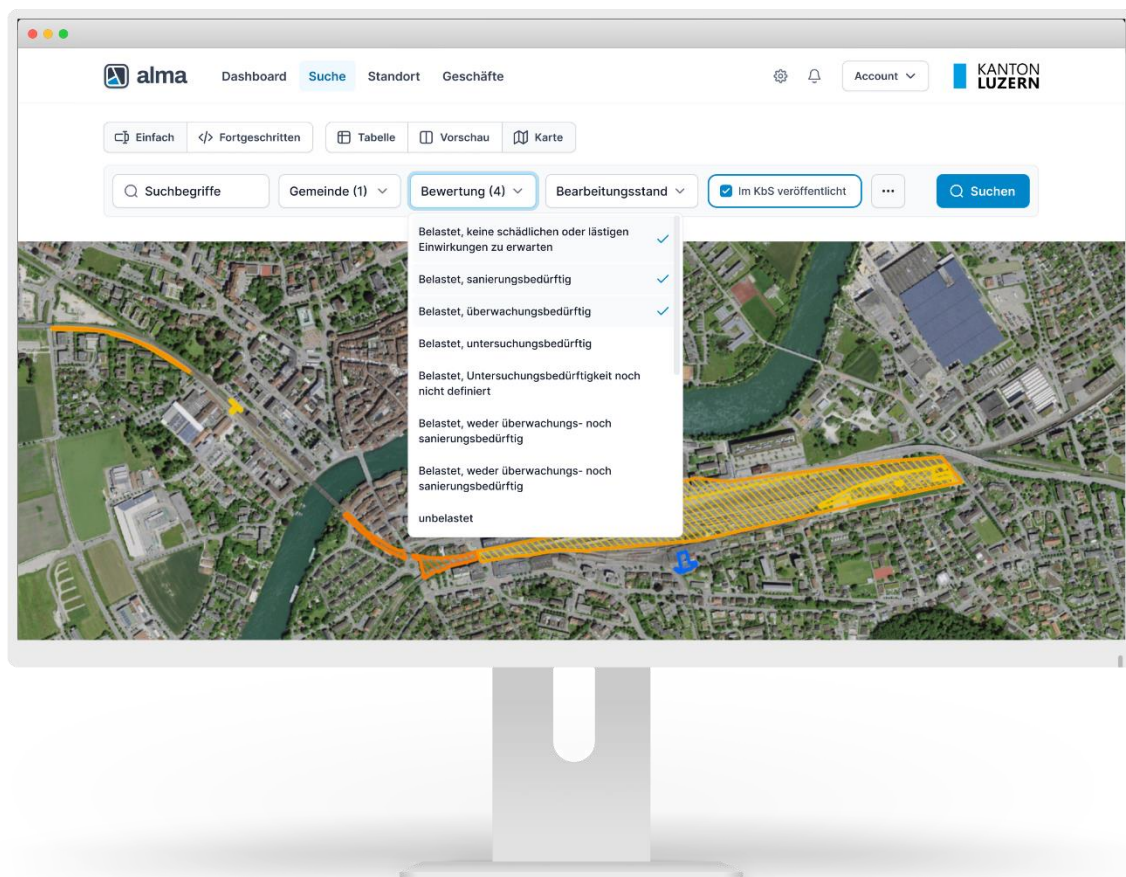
alma Dashboard Suche Standort Geschäfte

Account

KANTON LUZERN

Einfach </> Fortgeschritten Tabelle Vorschau Karte

Suchbegriffe Gemeinde (1) Bewertung (4) Bearbeitungsstand Im KbS veröffentlicht ··· Suchen

Belastet, keine schädlichen oder lästigen Einwirkungen zu erwarten

Belastet, sanierungsbedürftig

Belastet, überwachungsbedürftig

Belastet, untersuchungsbedürftig

Belastet, Untersuchungsbedürftigkeit noch nicht definiert

Belastet, weder überwachungs- noch sanierungsbedürftig

Belastet, weder überwachungs- noch sanierungsbedürftig

unbelastet